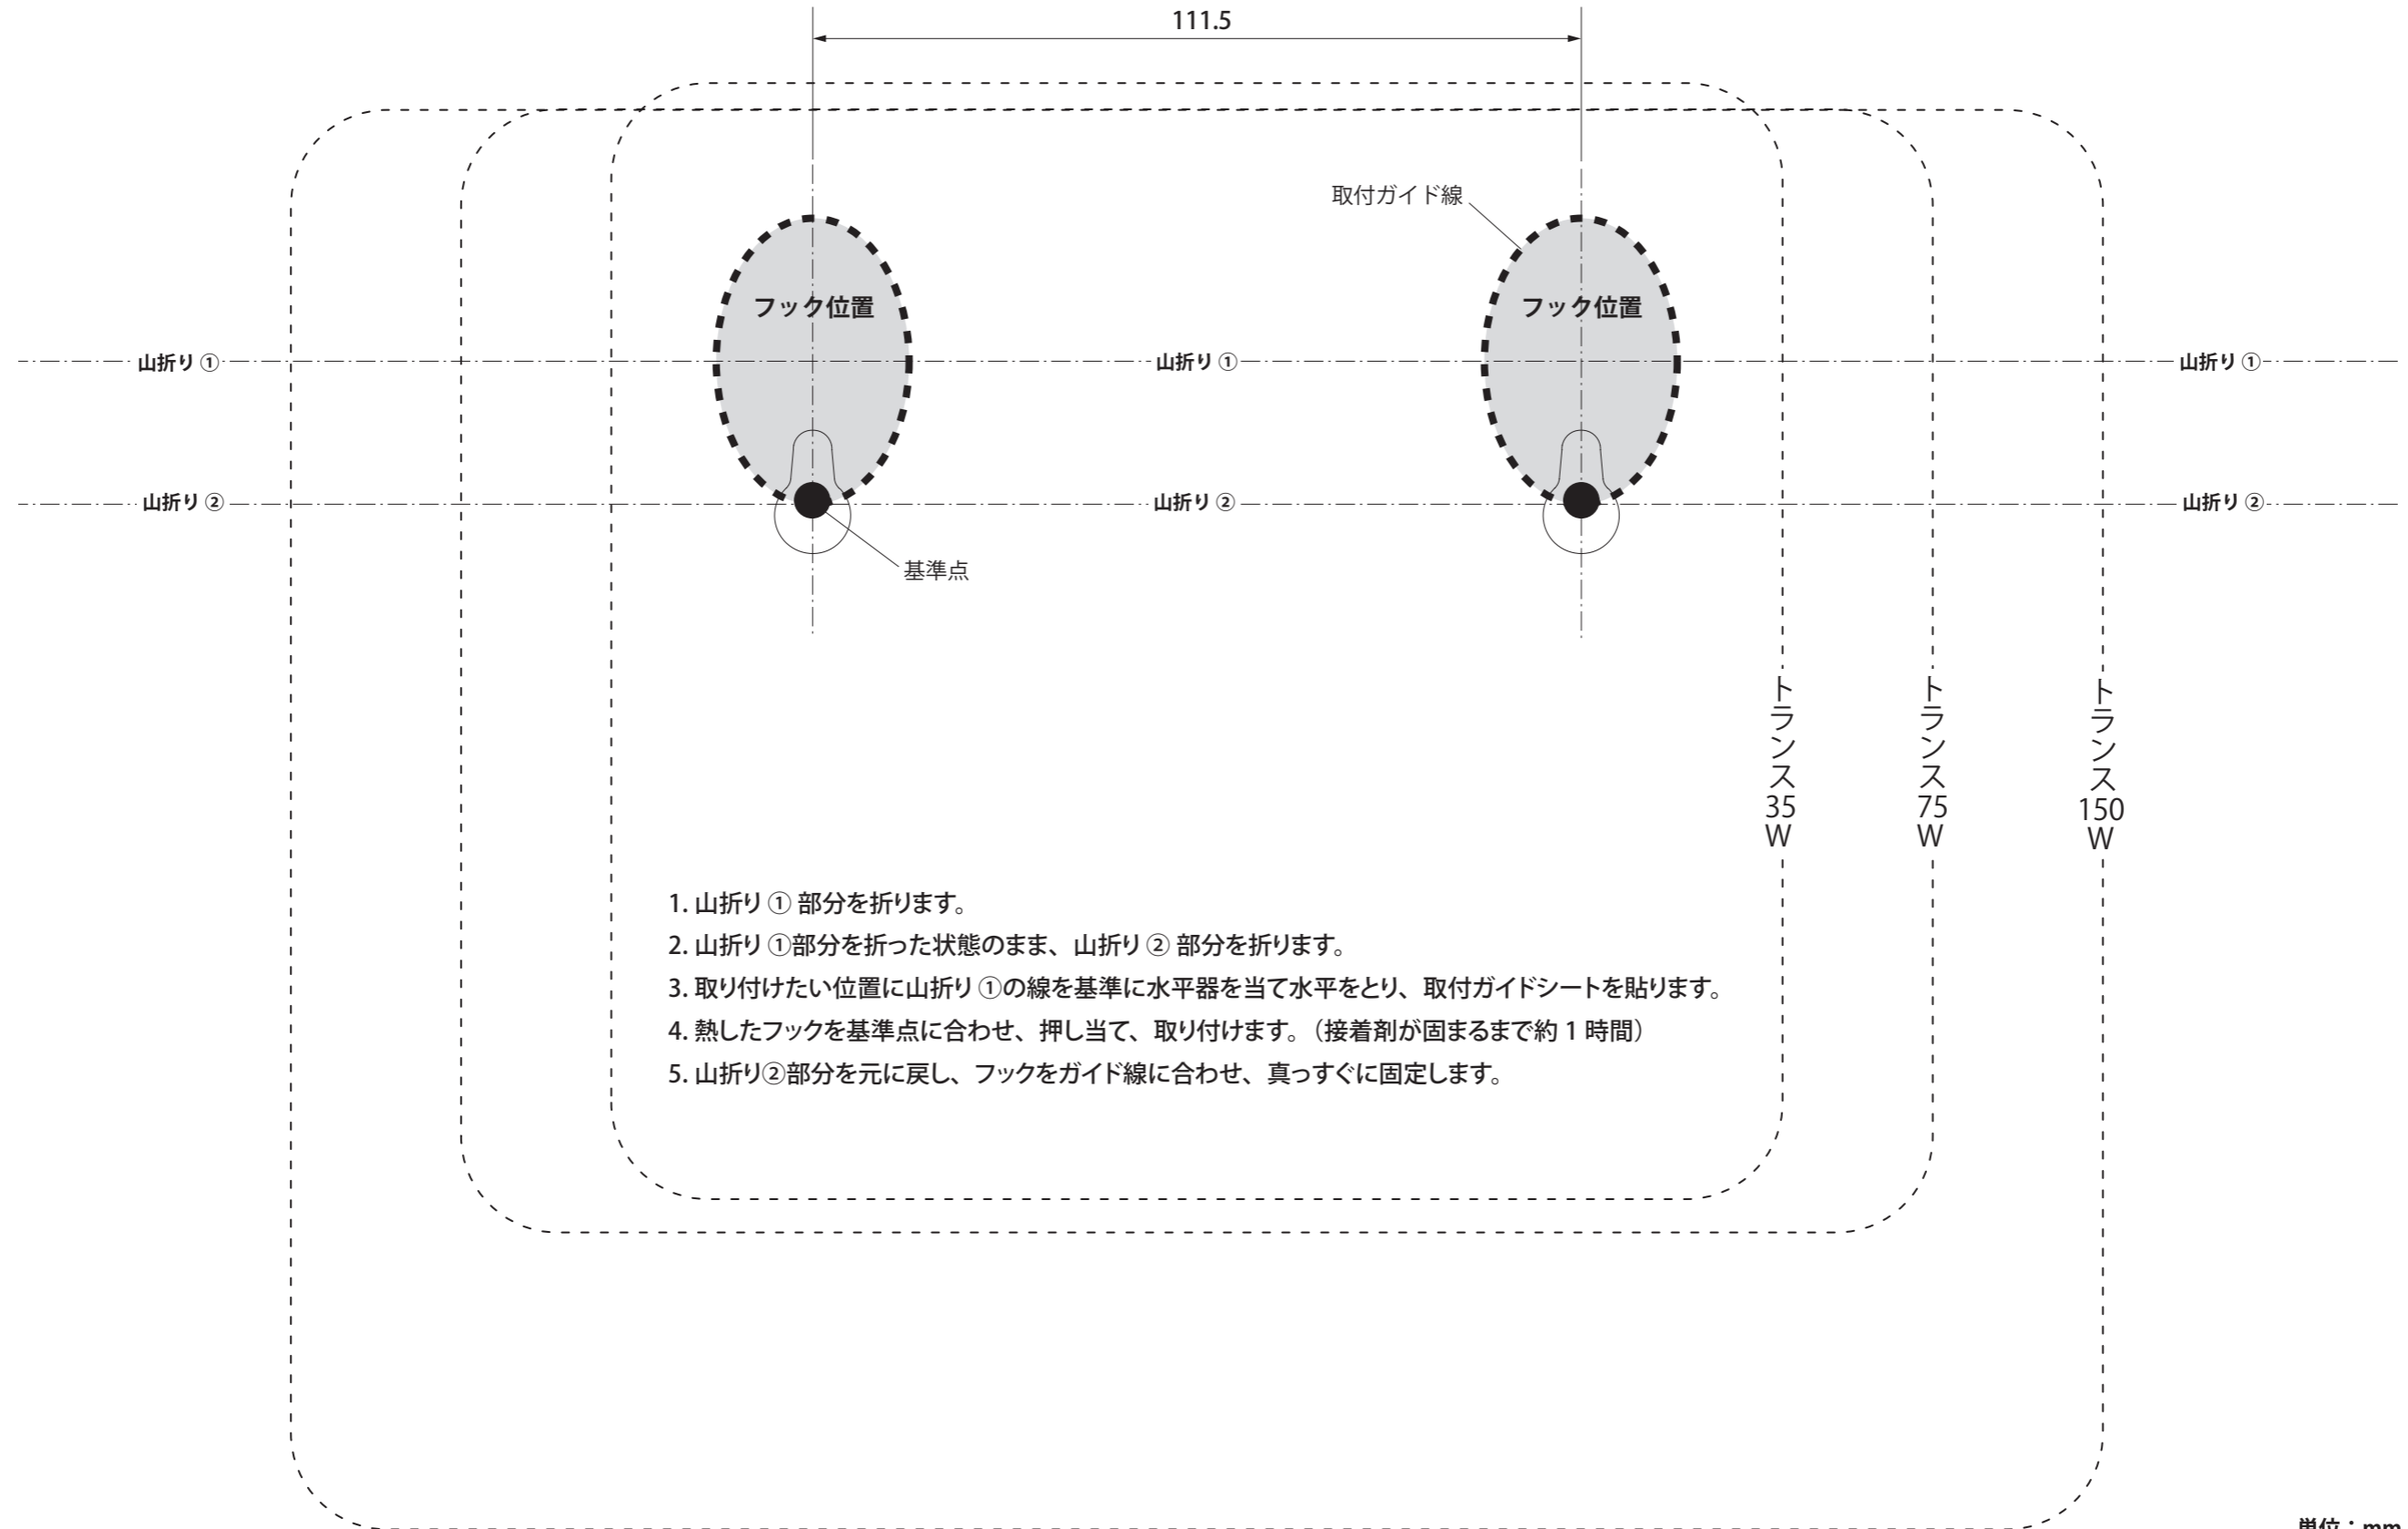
111.5

取付ガイド線

フック位置

フック位置

山折り ①

山折り ①

山折り ①

山折り ②

山折り ②

山折り ②

基準点

トランス35W

トランス75W

トランス150W

1. 山折り ① 部分を折ります。
2. 山折り ①部分を折った状態のまま、山折り ② 部分を折ります。
3. 取り付けたい位置に山折り ①の線を基準に水平器を当て水平をとり、取付ガイドシートを貼ります。
4. 熱したフックを基準点に合わせ、押し当て、取り付けます。（接着剤が固まるまで約 1 時間）
5. 山折り②部分を元に戻し、フックをガイド線に合わせ、真っすぐに固定します。

単位：mm